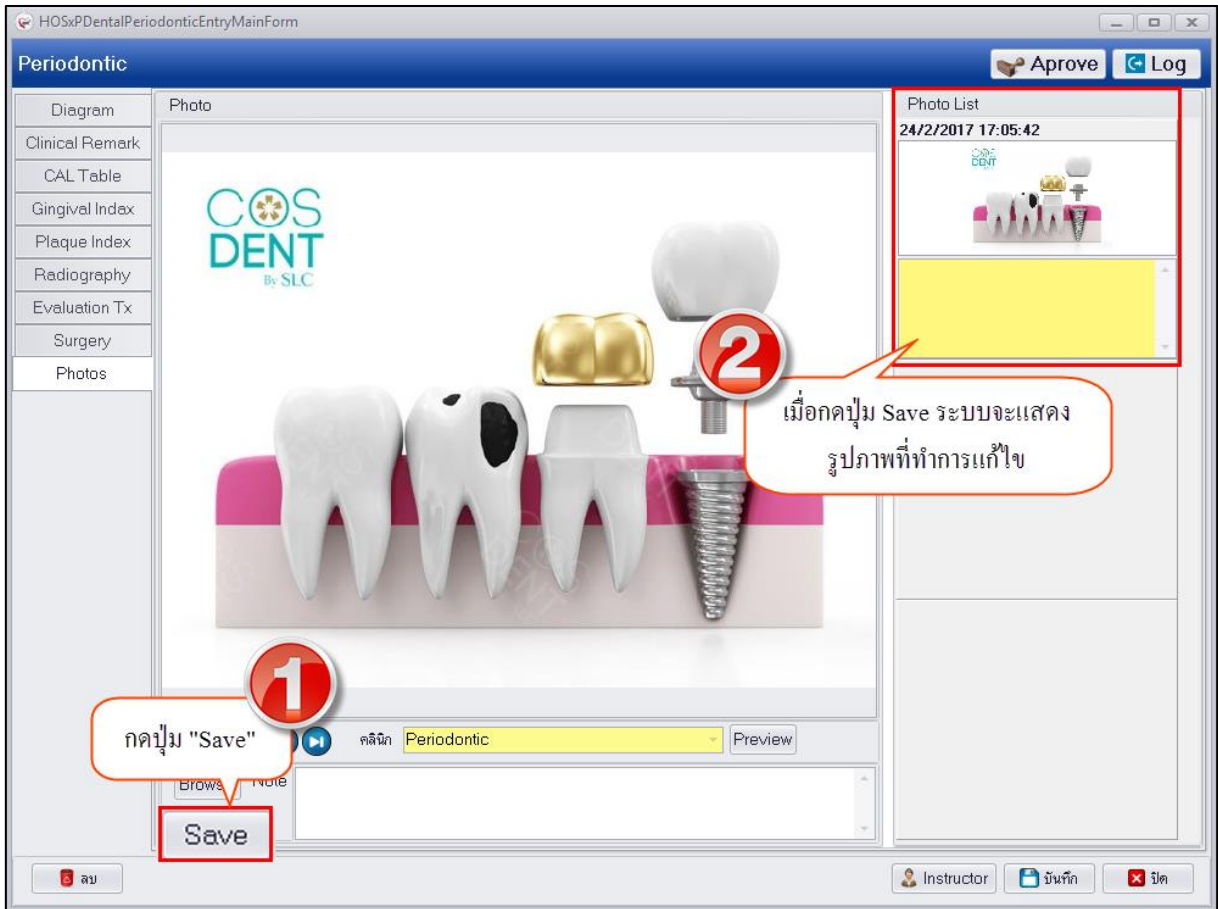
HOSxPDentalPeriodonticEntryMainForm

Periodontic

Aprove Log

Diagram
Clinical Remark
CAL Table
Gingival Indax
Plaque Index
Radiography
Evaluation Tx
Surgery
Photos

Photo

COS DENT By SLC

2

เมื่อกดปุ่ม Save ระบบจะแสดงรูปภาพที่ทำการแก้ไข

Photo List
24/2/2017 17:05:42

1

กดปุ่ม "Save"

คลินิก Periodontic

Preview

Brows

Note

Save

ลบ

Instructor

บันทึก

ปิด